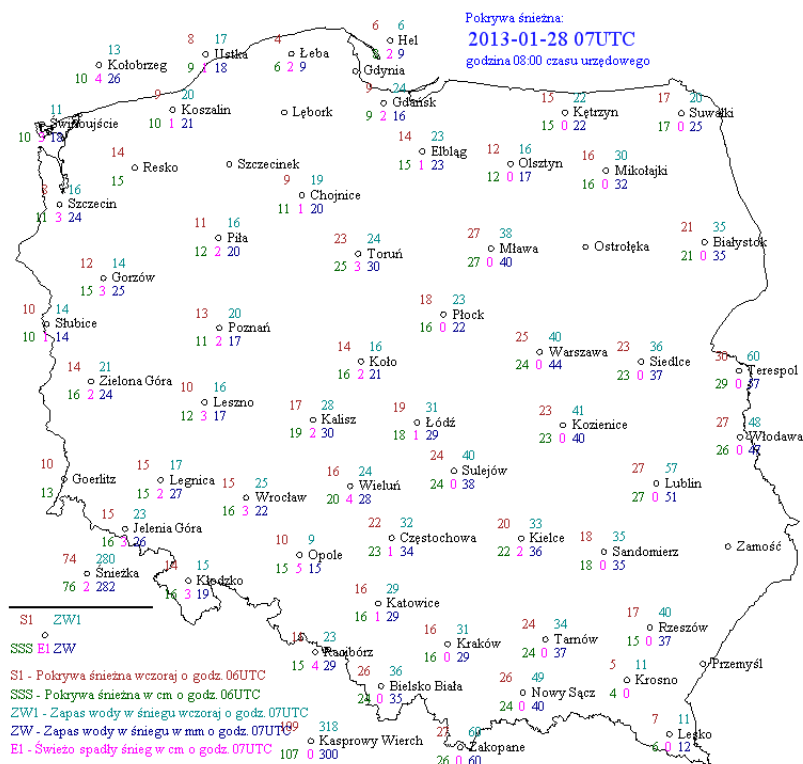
Pokrywa śnieżna:
2013-01-28 07UTC
godzina 08:00 czasu urzędowego

13 Kołobrzeg 10 4 26
8 17 Ustka 9 1 18
4 Łeba 6 2 9
6 6 Hel 1 2 9
Gdynia
9 20 Koszalin 10 1 21
Lębork
9 24 Gdańsk 9 2 16
11 Świnoujście 10 1 18
14 Resko 15
Szczecinek
14 23 Elbląg 15 1 23
15 22 Kętrzyn 15 0 22
17 20 Suwałki 17 0 25
12 16 Olsztyn 12 0 17
16 30 Mikołajki 16 0 32
9 19 Chojnice 11 1 20
3 16 Szczecin 11 3 24
11 16 Piła 12 2 20
23 24 Toruń 25 3 30
27 38 Mława 27 0 40
Ostrołęka
21 35 Białystok 21 0 35
12 14 Gorzów 15 3 25
18 23 Płock 16 0 22
10 14 Słubice 10 1 14
13 20 Poznań 11 2 17
25 40 Warszawa 24 0 44
23 36 Siedlce 23 0 37
30 60 Terespol 29 0 37
14 16 Koło 16 2 21
14 21 Zielona Góra 16 2 24
10 16 Leszno 12 3 17
17 28 Kalisz 19 2 30
19 31 Łódź 18 1 29
23 41 Kozienice 23 0 40
27 48 Włodawa 26 0 47
24 40 Sulejów 24 0 38
10 Goerlitz 13
15 17 Legnica 15 2 27
15 25 Wrocław 16 3 22
16 24 Wieluń 20 4 28
27 57 Lublin 27 0 51
15 23 Jelenia Góra 16 3 26
22 32 Częstochowa 23 1 34
20 33 Kielce 22 2 36
18 35 Sandomierz 18 0 35
Zamość
10 9 Opole 15 5 15
74 280 Śnieżka 76 2 282
14 15 Kłodzko 16 3 19
16 29 Katowice 16 1 29
S1 ZW1
SSS E1 ZW
16 31 Kraków 16 0 29
24 34 Tarnów 24 0 37
17 40 Rzeszów 15 0 37
18 23 Racibórz 15 4 29
Przemyśl
26 36 Bielsko Biała 24 0 35
26 49 Nowy Sącz 24 0 40
5 11 Krosno 4 0
S1 - Pokrywa śnieżna wczoraj o godz. 06UTC
SSS - Pokrywa śnieżna w cm o godz. 06UTC
ZW1 - Zapas wody w śniegu wczoraj o godz. 07UTC
ZW - Zapas wody w śniegu w mm o godz. 07UTC
E1 - Świeżo spadły śnieg w cm o godz. 07UTC
109 318 Kasprowy Wierch 107 0 300
25 60 Zakopane 26 0 60
7 11 Lesko 6 0 12